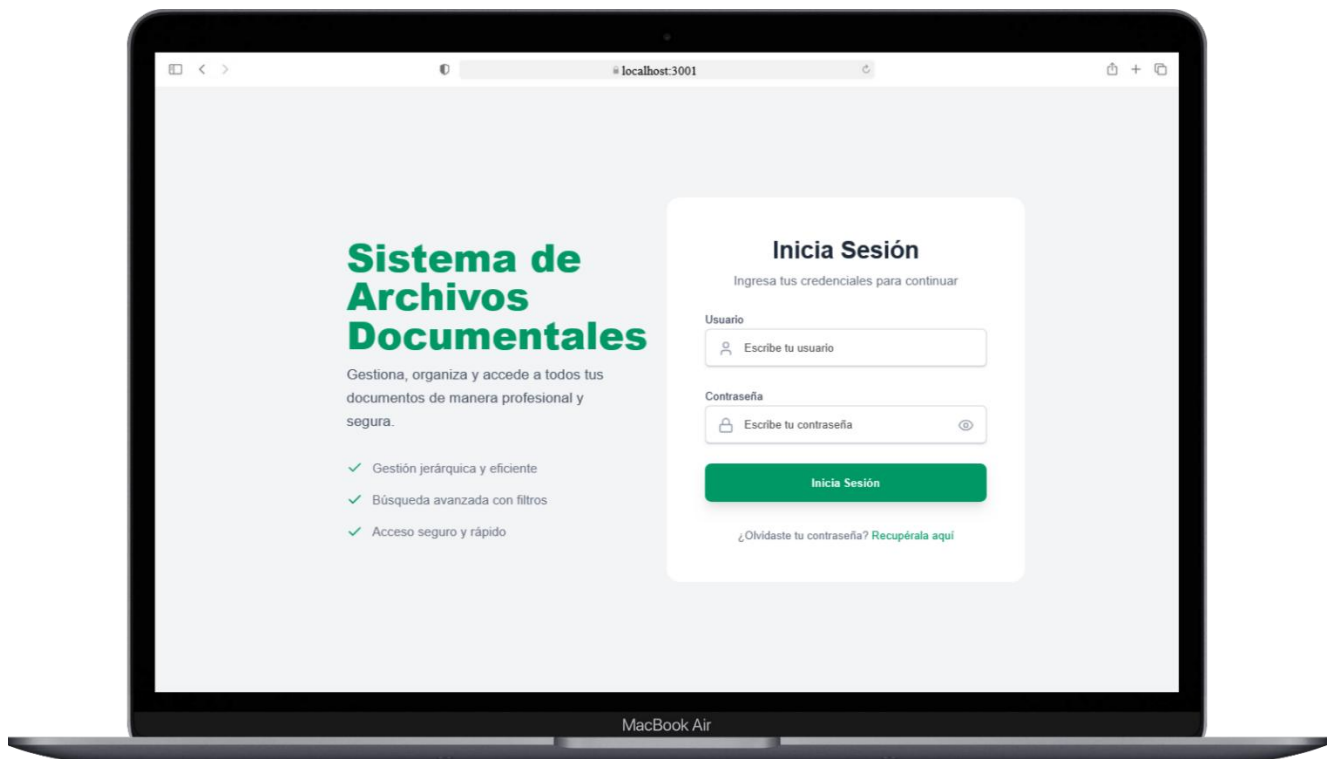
localhost:3001

Sistema de Archivos Documentales

Gestiona, organiza y accede a todos tus documentos de manera profesional y segura.

Gestión jerárquica y eficiente

Búsqueda avanzada con filtros

Acceso seguro y rápido

Inicia Sesión

Ingresa tus credenciales para continuar

Usuario

Escribe tu usuario

Contraseña

Escribe tu contraseña

Inicia Sesión

¿Olvidaste tu contraseña? Recupérala aquí

MacBook Air